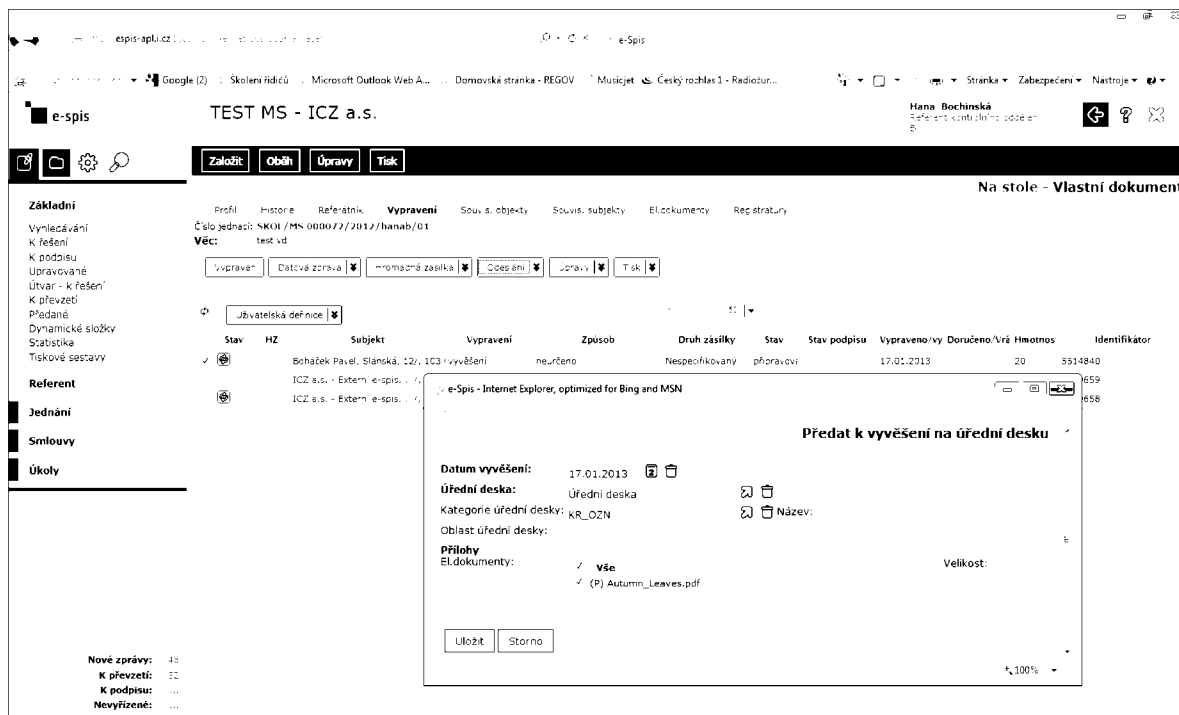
espis-apl.i.cz e-Spis

Google (2) Školení řidičů Microsoft Outlook Web A... Domovská stranka - REGOV Musicjet Český rozhlas 1 - Radiožur... Stránka ▾ Zabezpečení ▾ Nástroje ▾

e-spis

TEST MS - ICZ a.s.

Hana Bochinská
Referent kontrolního oddělení
5

Založit Oběh Úpravy Tisk

Na stole - Vlastní dokument

Základní
Vyhledávání
K řešení
K podpisu
Upravované
Útvar - k řešení
K převzetí
Předané
Dynamické složky
Statistika
Tiskové sestavy

Referent

Jednání

Smlouvy

Úkoly

Profil Historie Referátník Vypravení Souvis. objekty Souvis. subjekty El.dokumenty Registratury

Číslo jednací: SKOL/MS 000072/2012/hanab/01
Věc: test vd

Vypravení Datová zpráva Hromadná zásilka Odeslání Úpravy Tisk

Uživatelská definice

| Stav | HZ | Subjekt | Vypravení | Způsob | Druh zásilky | Stav | Stav podpisu | Vypraveno/vy | Doručeno/Vrá | Hmotnos | Identifikátor |
|---|---|---|---|---|---|---|---|---|---|---|---|
| ✓ | | Boháček Pavel, Slánská, 12/, 103 | vyvěšení | neurčeno | Nespecifikovaný | připravov | | 17.01.2013 | | 20 | 5514840 |
| | | ICZ a.s. - Externí e-spis. | | | | | | | | | 659 |
| | | ICZ a.s. - Externí e-spis. | | | | | | | | | 658 |

e-Spis - Internet Explorer, optimized for Bing and MSN

Předat k vyvěšení na úřední desku

Datum vyvěšení: 17.01.2013
Úřední deska: Úřední deska
Kategorie úřední desky: KR_OZN Název:
Oblast úřední desky:
Přílohy
El.dokumenty: ✓ Vše Velikost:
✓ (P) Autumn_Leaves.pdf

Uložit Storno

100%

Nové zprávy: 43
K převzetí: 32
K podpisu: ...
Nevyřízené: ...